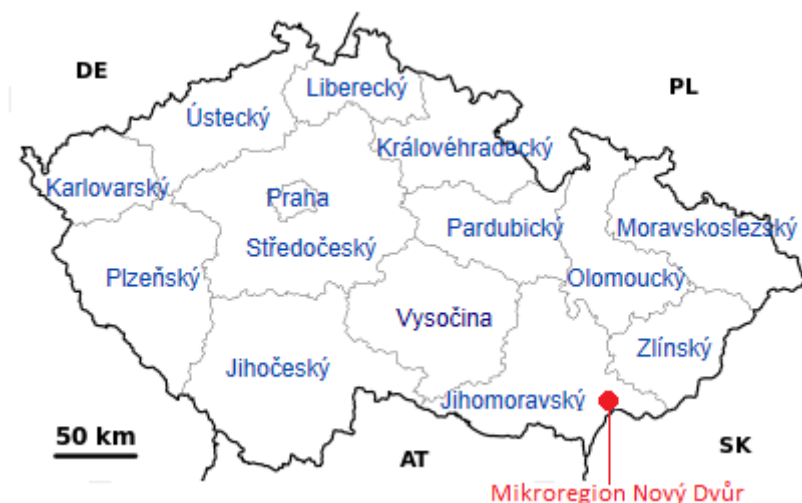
DE

PL

Liberecký

Ústecký

Královéhradecký

Karlovarský

Praha

Pardubický

Moravskoslezský

Středočeský

Plzeňský

Olomoucký

Vysočina

Zlínský

Jihočeský

Jihomoravský

50 km

AT

SK

Mikroregion Nový Dvůr